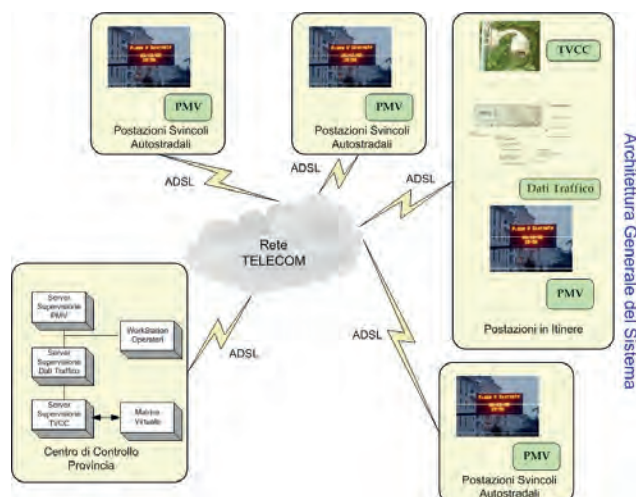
PMV
Postazioni Svincoli Autostradali

PMV
Postazioni Svincoli Autostradali

TVCC

Dati Traffico

PMV
Postazioni in Itinere

Architettura Generale del Sistema

ADSL

ADSL

ADSL

Rete TELECOM

Server Supervisione PMV

WorkStation Operatori

Server Supervisione Dati Traffico

Server Supervisione TVCC

Matrice Virtuale

Centro di Controllo Provincia

ADSL

ADSL

PMV
Postazioni Svincoli Autostradali